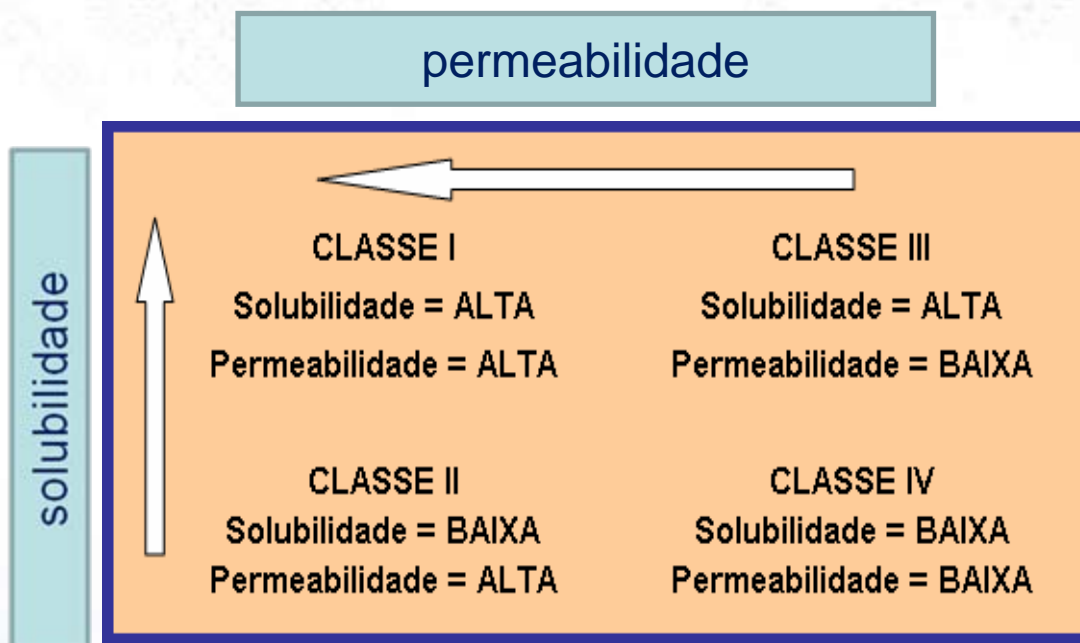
permeabilidade

solubilidade

CLASSE I
Solubilidade = ALTA
Permeabilidade = ALTA

CLASSE III
Solubilidade = ALTA
Permeabilidade = BAIXA

CLASSE II
Solubilidade = BAIXA
Permeabilidade = ALTA

CLASSE IV
Solubilidade = BAIXA
Permeabilidade = BAIXA